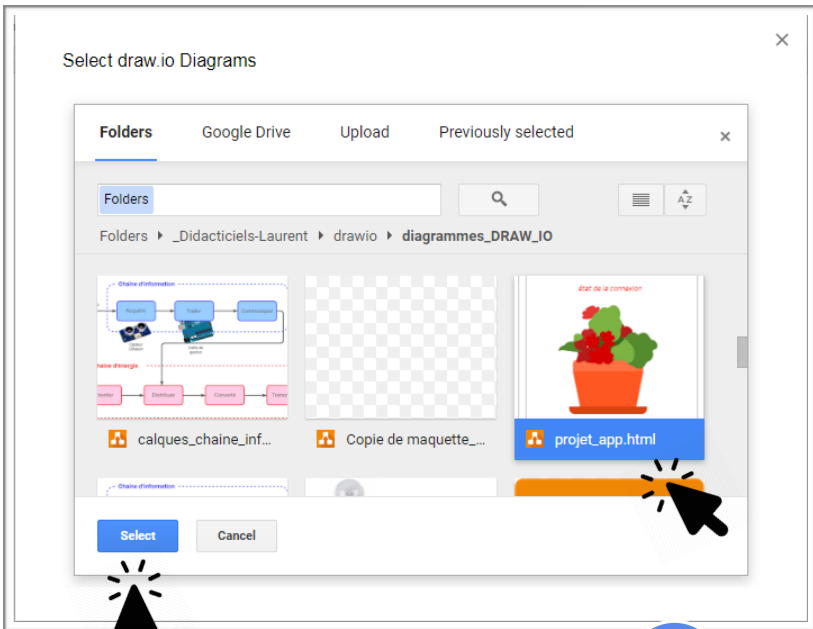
Select draw.io Diagrams

×

Folders Google Drive Upload Previously selected ×

Folders

Folders ▸ _Didacticiels-Laurent ▸ drawio ▸ diagrammes_DRAW_IO

Chaine d'information

Acquérir Traiter Communiquer

Chaine d'énergie

Distribuer Convertir

état de la connexion

calques_chaine_inf...

Copie de maquette_...

projet_app.html

Chaine d'information

Select Cancel